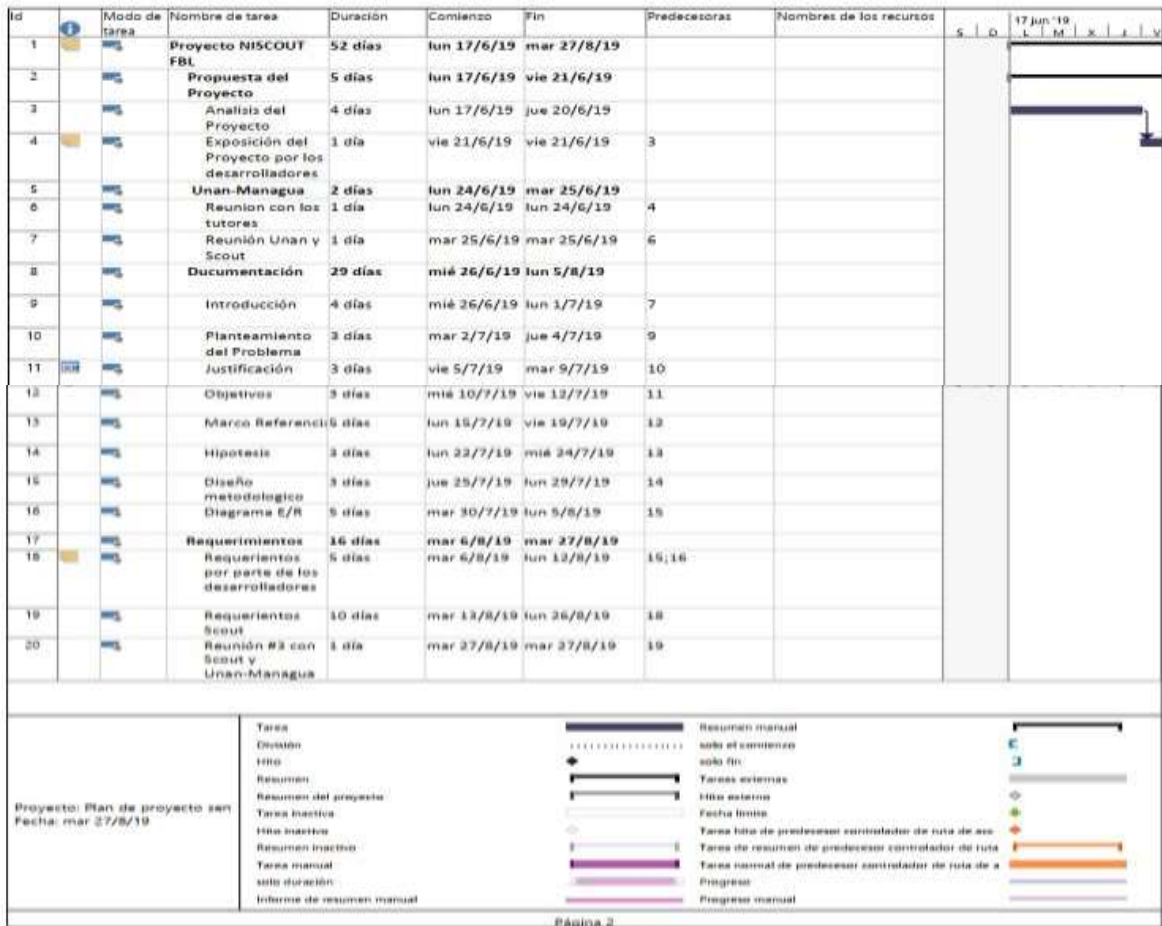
| Id | | Modo de tarea | Nombre de tarea | Duración | Comienzo | Fin | Predecesoras | Nombres de los recursos |
|---|---|---|---|---|---|---|---|---|
| 1 | | | Proyecto NISCOUT FBL | 52 días | lun 17/6/19 | mar 27/8/19 | | |
| 2 | | | Propuesta del Proyecto | 5 días | lun 17/6/19 | vie 21/6/19 | | |
| 3 | | | Analisis del Proyecto | 4 días | lun 17/6/19 | jue 20/6/19 | | |
| 4 | | | Exposición del Proyecto por los desarrolladores | 1 día | vie 21/6/19 | vie 21/6/19 | 3 | |
| 5 | | | Unan-Managua | 2 días | lun 24/6/19 | mar 25/6/19 | | |
| 6 | | | Reunion con los tutores | 1 día | lun 24/6/19 | lun 24/6/19 | 4 | |
| 7 | | | Reunión Unan y Scout | 1 día | mar 25/6/19 | mar 25/6/19 | 6 | |
| 8 | | | Documentación | 29 días | mié 26/6/19 | lun 5/8/19 | | |
| 9 | | | Introducción | 4 días | mié 26/6/19 | lun 1/7/19 | 7 | |
| 10 | | | Planteamiento del Problema | 3 días | mar 2/7/19 | jue 4/7/19 | 9 | |
| 11 | | | Justificación | 3 días | vie 5/7/19 | mar 9/7/19 | 10 | |
| 12 | | | Objetivos | 3 días | mié 10/7/19 | vie 12/7/19 | 11 | |
| 13 | | | Marco Referenci | 5 días | lun 15/7/19 | vie 19/7/19 | 12 | |
| 14 | | | Hipotesis | 3 días | lun 22/7/19 | mié 24/7/19 | 13 | |
| 15 | | | Diseño metodologico | 3 días | jue 25/7/19 | lun 29/7/19 | 14 | |
| 16 | | | Diagrama E/R | 5 días | mar 30/7/19 | lun 5/8/19 | 15 | |
| 17 | | | Requerimientos | 16 días | mar 6/8/19 | mar 27/8/19 | | |
| 18 | | | Requerientos por parte de los desarrolladores | 5 días | mar 6/8/19 | lun 12/8/19 | 15;16 | |
| 19 | | | Requerientos Scout | 10 días | mar 13/8/19 | lun 26/8/19 | 18 | |
| 20 | | | Reunión #3 con Scout y Unan-Managua | 1 día | mar 27/8/19 | mar 27/8/19 | 19 | |

S D 17 jun '19 L M X J V

Proyecto: Plan de proyecto sen
Fecha: mar 27/8/19

Tarea
División
Hito
Resumen
Resumen del proyecto
Tarea inactiva
Hito inactivo
Resumen inactivo
Tarea manual
solo duración
Informe de resumen manual
Resumen manual
solo el comienzo
solo fin
Tareas externas
Hito externo
Fecha límite
Tarea hito de predecesor controlador de ruta de acc
Tarea de resumen de predecesor controlador de ruta
Tarea normal de predecesor controlador de ruta de a
Progreso
Progreso manual

Página 2